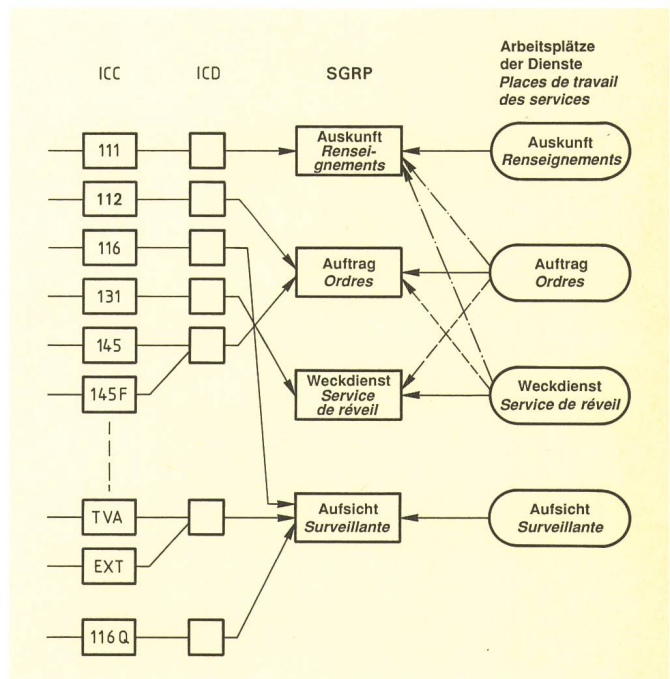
ICC

ICD

SGRP

Arbeitsplätze der Dienste
*Places de travail des services*

111

112

116

131

145

145F

TVA

EXT

116Q

Auskunft
*Renseignements*

Auftrag
*Ordres*

Weckdienst
*Service de réveil*

Aufsicht
*Surveillante*

Auskunft
*Renseignements*

Auftrag
*Ordres*

Weckdienst
*Service de réveil*

Aufsicht
*Surveillante*